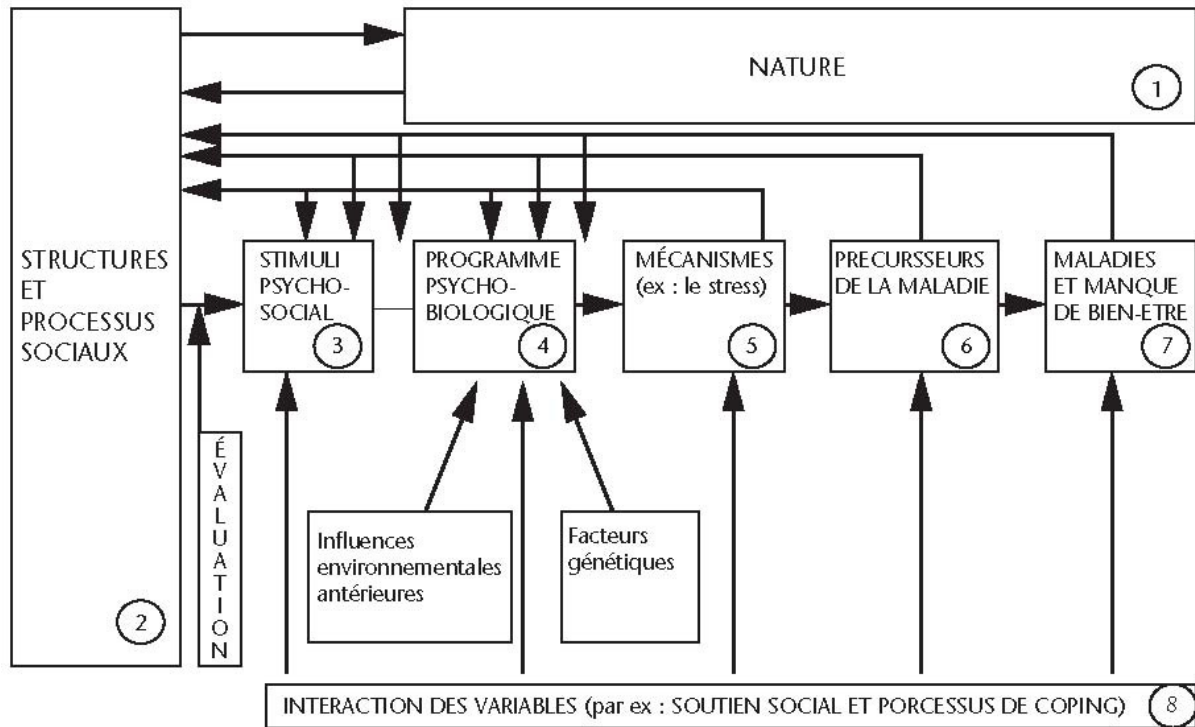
NATURE
1

STRUCTURES ET PROCESSUS SOCIAUX
2

ÉVALUATION

STIMULI PSYCHO-SOCIAL
3

PROGRAMME PSYCHO-BIOLOGIQUE
4

MÉCANISMES (ex : le stress)
5

PRECURSSEURS DE LA MALADIE
6

MALADIES ET MANQUE DE BIEN-ETRE
7

Influences environnementales antérieures

Facteurs génétiques

INTERACTION DES VARIABLES (par ex : SOUTIEN SOCIAL ET PORCESSUS DE COPING)
8